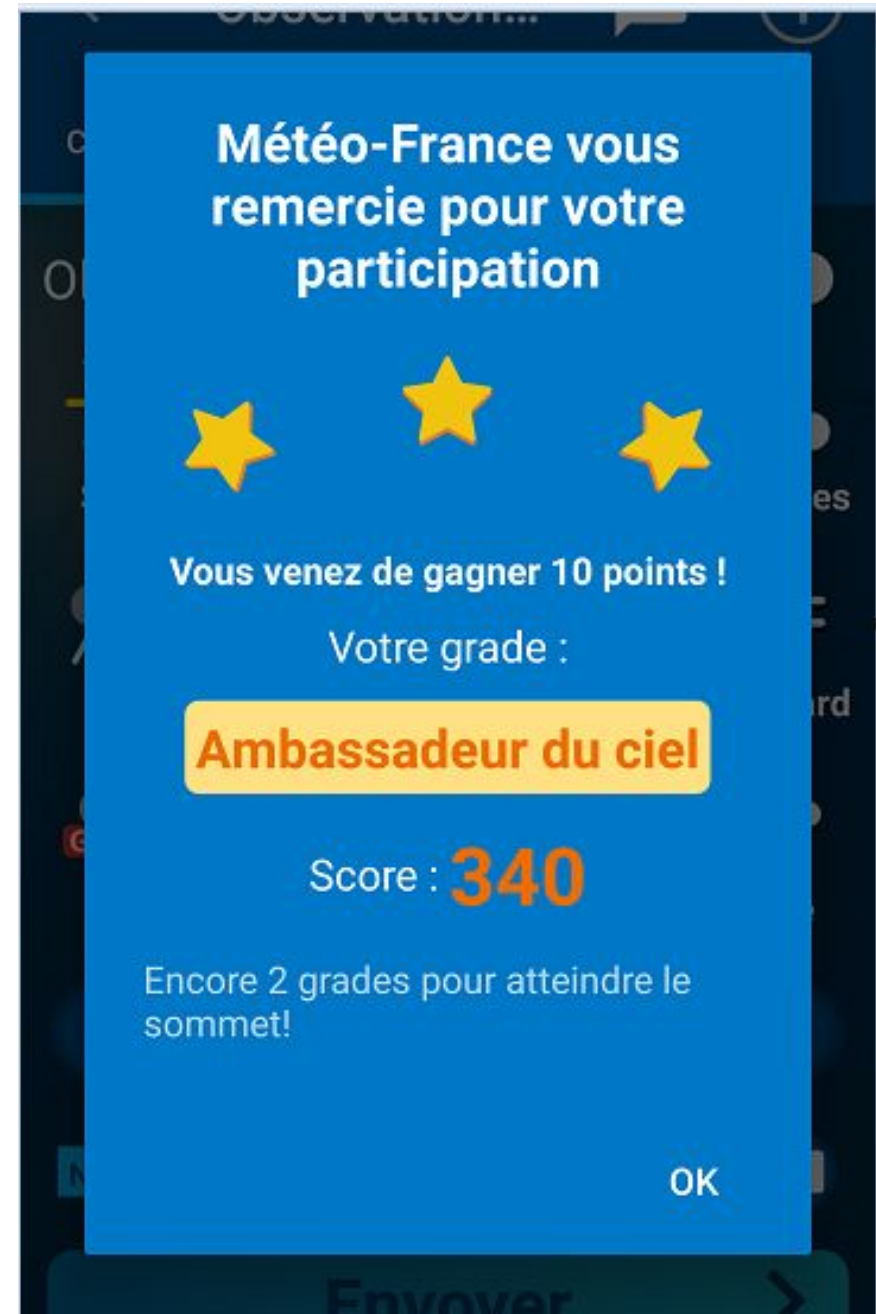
Observation...

Météo-France vous remercie pour votre participation

Vous venez de gagner 10 points !

Votre grade :

Ambassadeur du ciel

Score : 340

Encore 2 grades pour atteindre le sommet!

OK

Envoyer